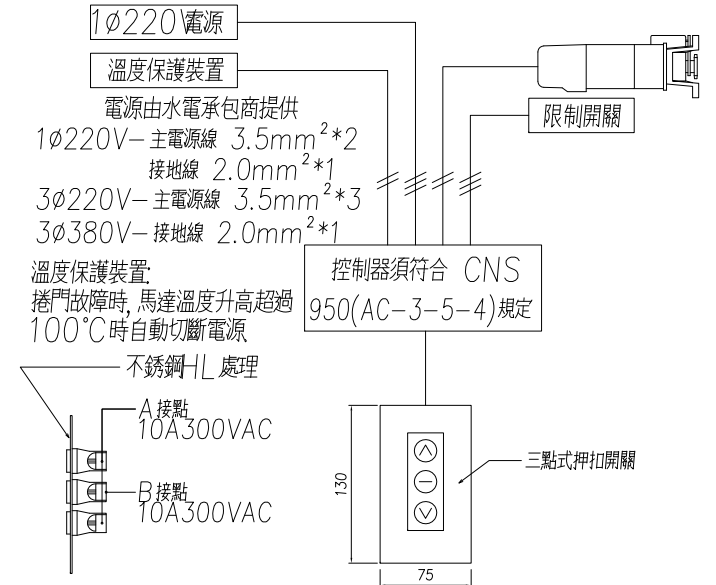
1ø220V電源

溫度保護裝置

限制開關

電源由水電承包商提供
1ø220V−主電源線 3.5mm$^2$*2
接地線 2.0mm$^2$*1
3ø220V−主電源線 3.5mm$^2$*3
3ø380V−接地線 2.0mm$^2$*1

控制器須符合 CNS
950(AC−3−5−4)規定

溫度保護裝置:
捲門故障時,馬達溫度升高超過
100°C時自動切斷電源

不銹鋼HL處理

A接點
10A300VAC

B接點
10A300VAC

130

三點式押扣開關

75